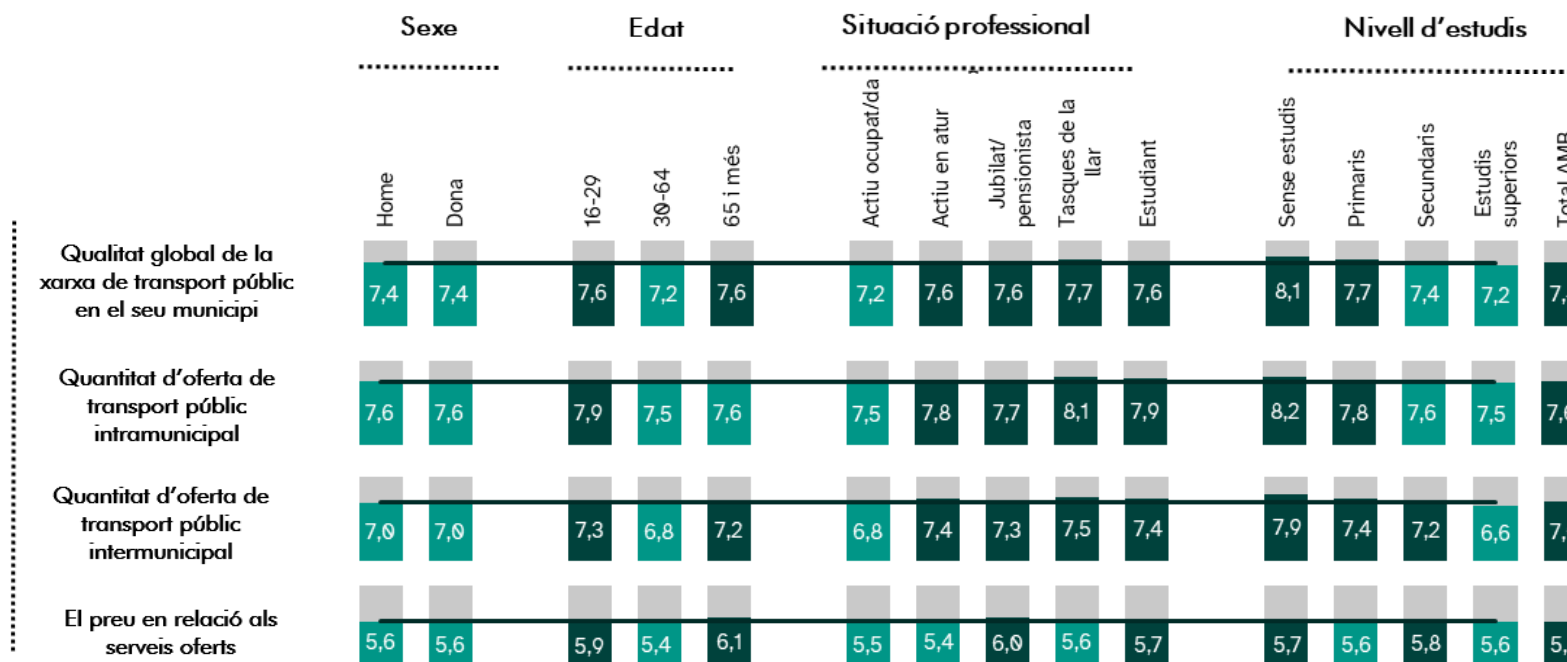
Sexe

Edat

Situació professional

Nivell d'estudis

| | Home | Dona | 16-29 | 30-64 | 65 i més | Actiu ocupat/da | Actiu en atur | Jubilat/pensionista | Tasques de la llar | Estudiant | Sense estudis | Primaris | Secundaris | Estudis superiors | Total AMB |
|---|---|---|---|---|---|---|---|---|---|---|---|---|---|---|---|
| Qualitat global de la xarxa de transport públic en el seu municipi | 7,4 | 7,4 | 7,6 | 7,2 | 7,6 | 7,2 | 7,6 | 7,6 | 7,7 | 7,6 | 8,1 | 7,7 | 7,4 | 7,2 | 7,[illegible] |
| Quantitat d'oferta de transport públic intramunicipal | 7,6 | 7,6 | 7,9 | 7,5 | 7,6 | 7,5 | 7,8 | 7,7 | 8,1 | 7,9 | 8,2 | 7,8 | 7,6 | 7,5 | 7,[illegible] |
| Quantitat d'oferta de transport públic intermunicipal | 7,0 | 7,0 | 7,3 | 6,8 | 7,2 | 6,8 | 7,4 | 7,3 | 7,5 | 7,4 | 7,9 | 7,4 | 7,2 | 6,6 | 7,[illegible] |
| El preu en relació als serveis oferts | 5,6 | 5,6 | 5,9 | 5,4 | 6,1 | 5,5 | 5,4 | 6,0 | 5,6 | 5,7 | 5,7 | 5,6 | 5,8 | 5,6 | 5,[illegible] |